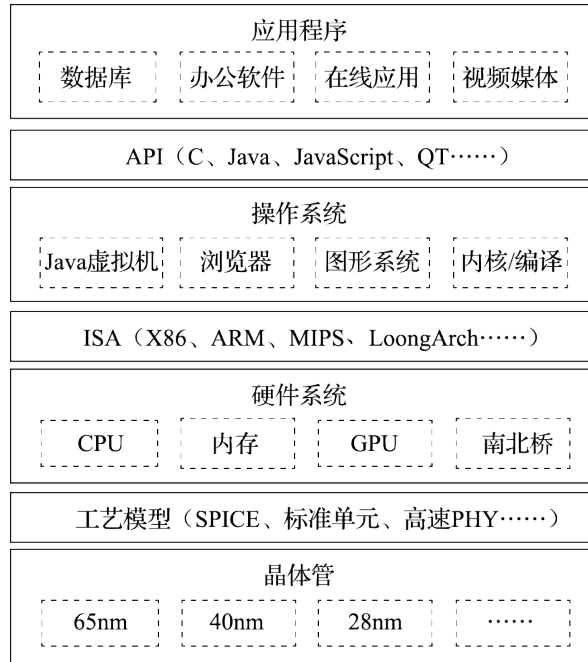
应用程序

数据库 办公软件 在线应用 视频媒体

API（C、Java、JavaScript、QT……）

操作系统

Java虚拟机 浏览器 图形系统 内核/编译

ISA（X86、ARM、MIPS、LoongArch……）

硬件系统

CPU 内存 GPU 南北桥

工艺模型（SPICE、标准单元、高速PHY……）

晶体管

65nm 40nm 28nm ……